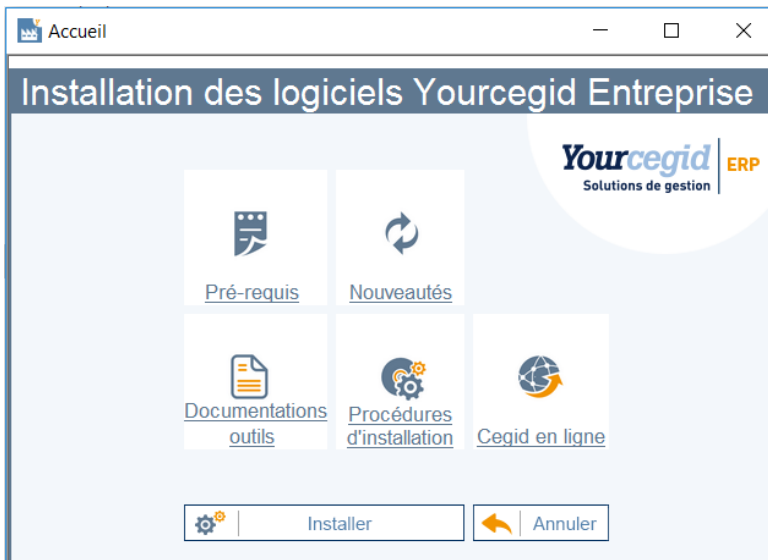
Accueil

Installation des logiciels Yourcegid Entreprise

Yourcegid ERP
Solutions de gestion

Pré-requis

Nouveautés

Documentations outils

Procédures d'installation

Cegid en ligne

Installer

Annuler